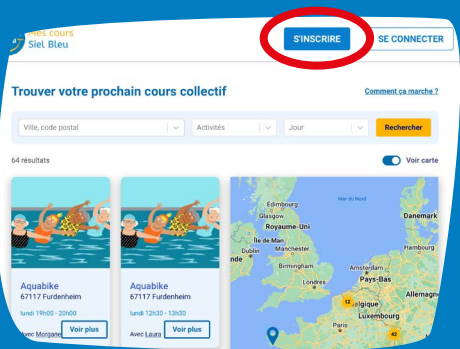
Mes cours Siel Bleu

S'INSCRIRE

SE CONNECTER

Trouver votre prochain cours collectif

Comment ça marche ?

Ville, code postal

Activités

Jour

Rechercher

64 résultats

Voir carte

Aquabike
67117 Furdenheim
lundi 19h00 - 20h00
Avec Morgane
Voir plus

Aquabike
67117 Furdenheim
lundi 12h30 - 13h30
Avec Laura
Voir plus

Edimbourg
Glasgow
Royaume-Uni
Mer du Nord
Danemark
Île de Man
Dublin
Manchester
Hambourg
Birmingham
Amsterdam
Pays-Bas
Londres
Belgique
Luxembourg
Allemagne
Paris
12
42